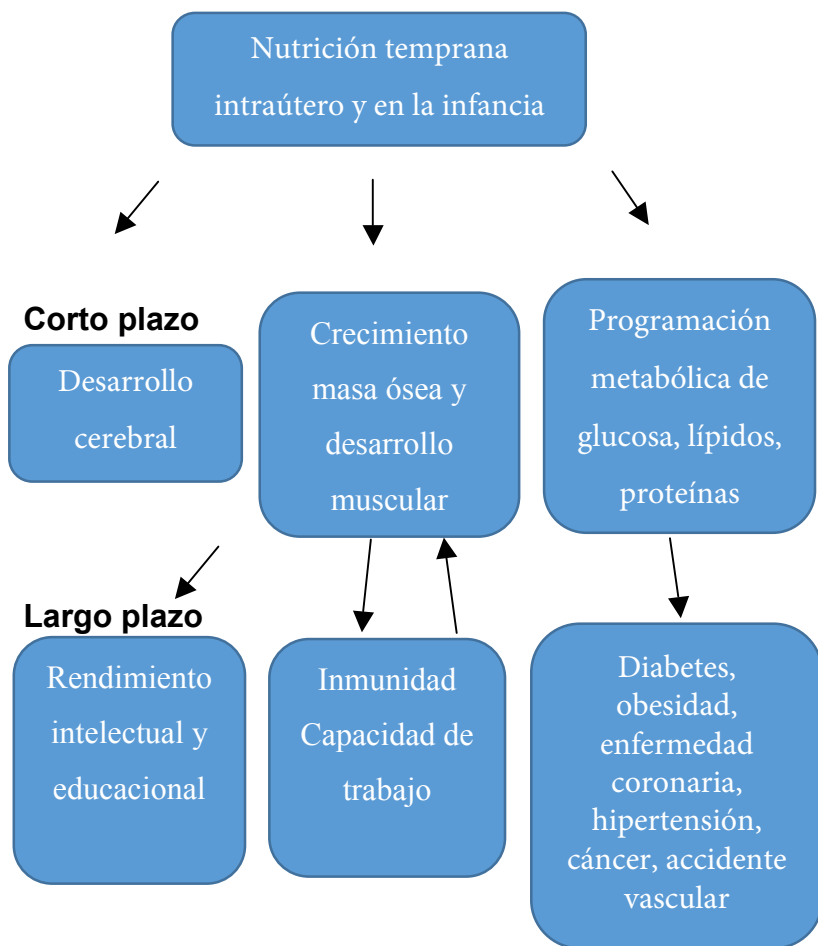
Nutrición temprana intraútero y en la infancia

Corto plazo

Desarrollo cerebral

Crecimiento masa ósea y desarrollo muscular

Programación metabólica de glucosa, lípidos, proteínas

Largo plazo

Rendimiento intelectual y educacional

Inmunidad Capacidad de trabajo

Diabetes, obesidad, enfermedad coronaria, hipertensión, cáncer, accidente vascular